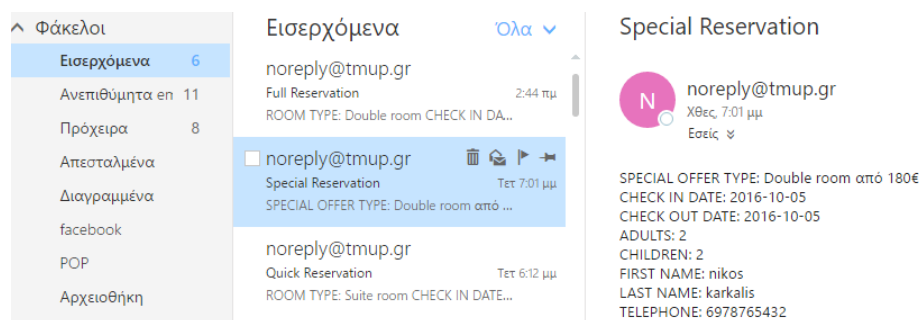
Φάκελοι
Εισερχόμενα 6
Ανεπιθύμητα en 11
Πρόχειρα 8
Απεσταλμένα
Διαγραμμένα
facebook
POP
Αρχειοθήκη

Εισερχόμενα
Όλα

noreply@tmup.gr
Full Reservation 2:44 πμ
ROOM TYPE: Double room CHECK IN DA...

noreply@tmup.gr
Special Reservation Τετ 7:01 μμ
SPECIAL OFFER TYPE: Double room από ...

noreply@tmup.gr
Quick Reservation Τετ 6:12 μμ
ROOM TYPE: Suite room CHECK IN DATE...

Special Reservation

N
noreply@tmup.gr
Χθες, 7:01 μμ
Εσείς

SPECIAL OFFER TYPE: Double room από 180€
CHECK IN DATE: 2016-10-05
CHECK OUT DATE: 2016-10-05
ADULTS: 2
CHILDREN: 2
FIRST NAME: nikos
LAST NAME: karkalis
TELEPHONE: 6978765432